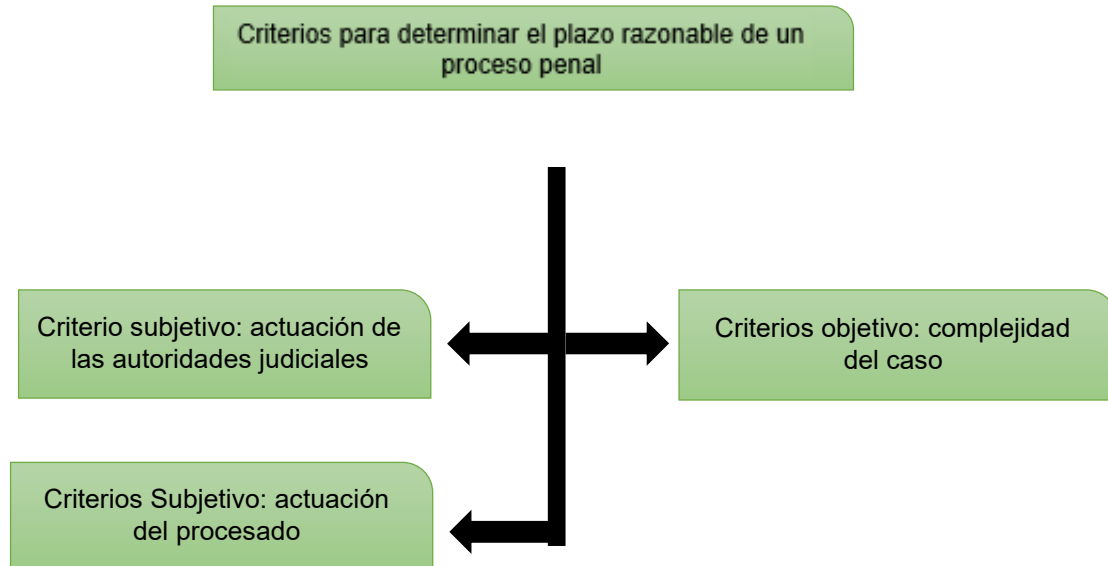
Criterios para determinar el plazo razonable de un proceso penal

Criterio subjetivo: actuación de las autoridades judiciales

Criterios objetivo: complejidad del caso

Criterios Subjetivo: actuación del procesado